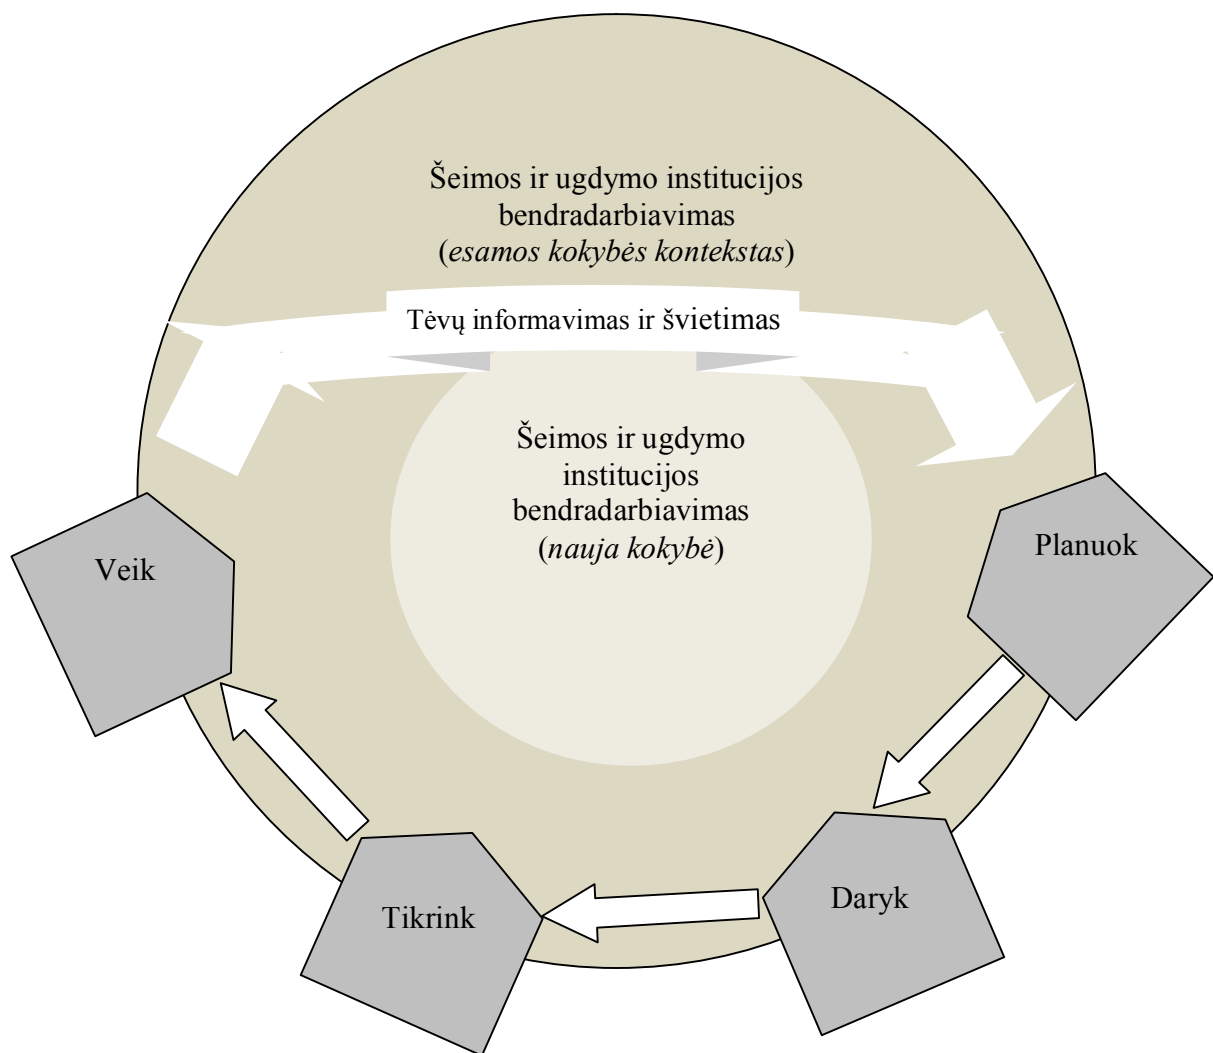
Šeimos ir ugdymo institucijos bendradarbiavimas (*esamos kokybės kontekstas*)

Tėvų informavimas ir švietimas

Šeimos ir ugdymo institucijos bendradarbiavimas (*nauja kokybė*)

Planuok

Daryk

Tikrink

Veik